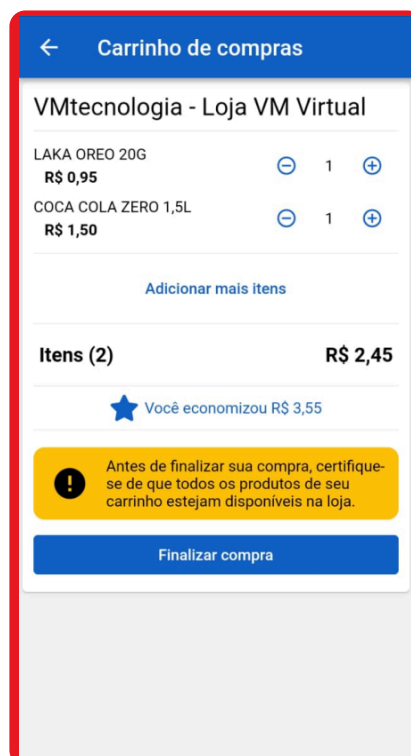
Carrinho de compras

VMtecnologia - Loja VM Virtual

LAKA OREO 20G
R$ 0,95
1

COCA COLA ZERO 1,5L
R$ 1,50
1

Adicionar mais itens

Itens (2) R$ 2,45

Você economizou R$ 3,55

Antes de finalizar sua compra, certifique-se de que todos os produtos de seu carrinho estejam disponíveis na loja.

Finalizar compra